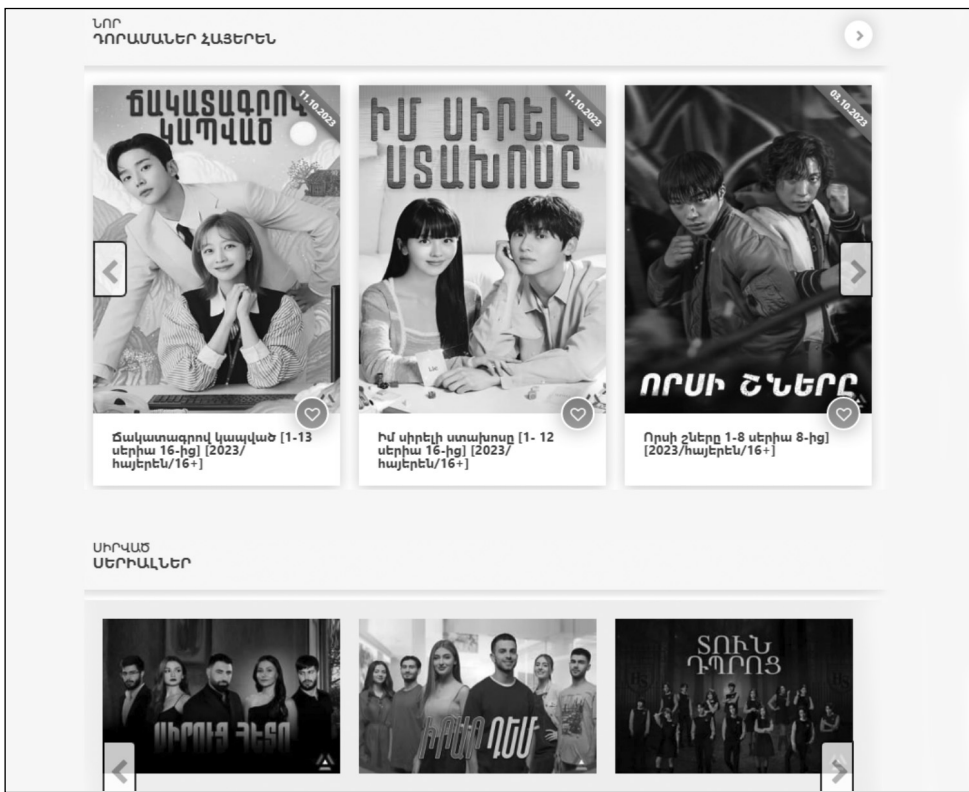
ՆՈՐ
ԴՈՐԱՄԱՆԵՐ ՀԱՅԵՐԵՆ

11.10.2023
ՃԱԿԱՏԱԳՐՈՎ ԿԱՊՎԱԾ

11.10.2023
ԻՄ ՍԻՐԵԼԻ ՍՏԱԽՈՍԸ

03.10.2023
ՈՐՍԻ ՇՆԵՐԸ

Ճակատագրով կապված [1-13 սերիա 16-ից] [2023/ հայերեն/16+]

Իմ սիրելի ստախոսը [1- 12 սերիա 16-ից] [2023/ հայերեն/16+]

Որսի շները 1-8 սերիա 8-ից] [2023/հայերեն/16+]

ՍԻՐՎԱԾ
ՍԵՐԻԱԼՆԵՐ

ՍԻՐՈՒՑ ՀԵՏՈ

ԻՐԱՐ ՀԵՏ

ՏՈՒՆ ԴՊՐՈՑ